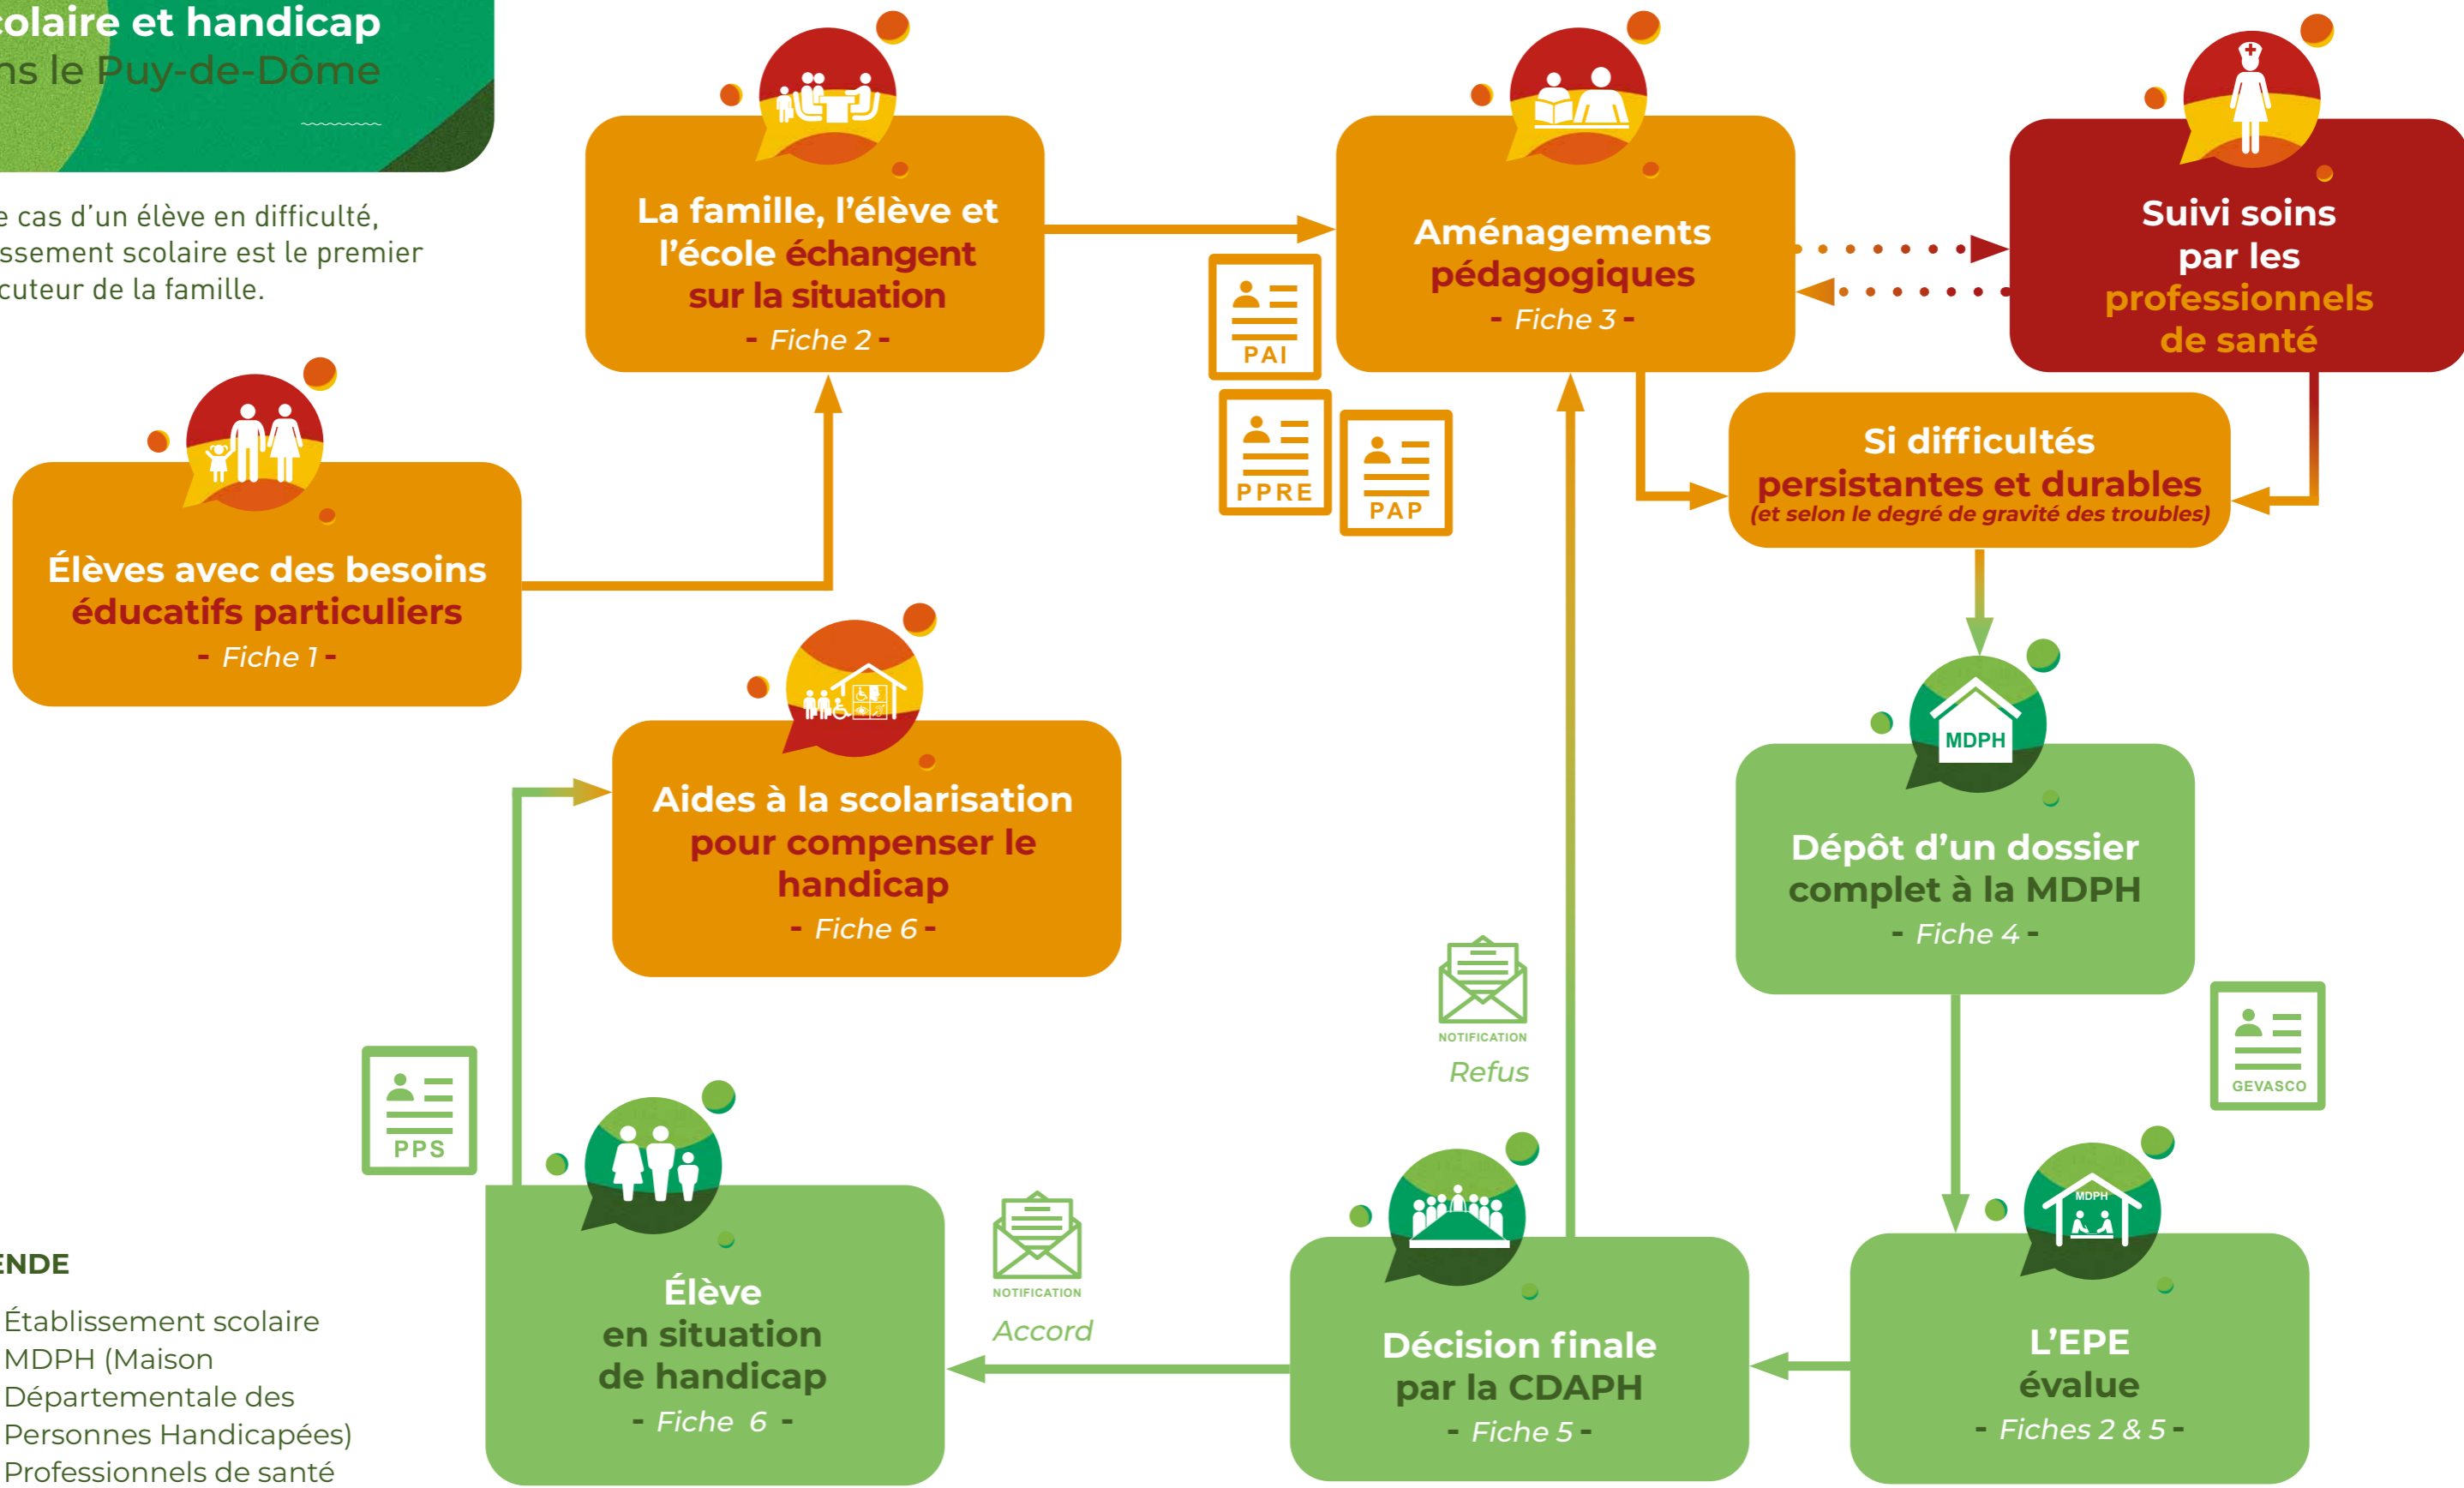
colaire et handicap
ns le Puy-de-Dôme

e cas d'un élève en difficulté, ssement scolaire est le premier cuteur de la famille.

La famille, l'élève et l'école échangent sur la situation
- Fiche 2 -

Aménagements pédagogiques
- Fiche 3 -

Suivi soins par les professionnels de santé

PAI

PPRE

PAP

Si difficultés persistantes et durables
(et selon le degré de gravité des troubles)

Élèves avec des besoins éducatifs particuliers
- Fiche 1 -

Aides à la scolarisation pour compenser le handicap
- Fiche 6 -

MDPH

Dépôt d'un dossier complet à la MDPH
- Fiche 4 -

NOTIFICATION
Refus

GEVASCO

PPS

MDPH

Élève en situation de handicap
- Fiche 6 -

NOTIFICATION
Accord

Décision finale par la CDAPH
- Fiche 5 -

L'EPE évalue
- Fiches 2 & 5 -

ENDE
Établissement scolaire
MDPH (Maison Départementale des Personnes Handicapées)
Professionnels de santé